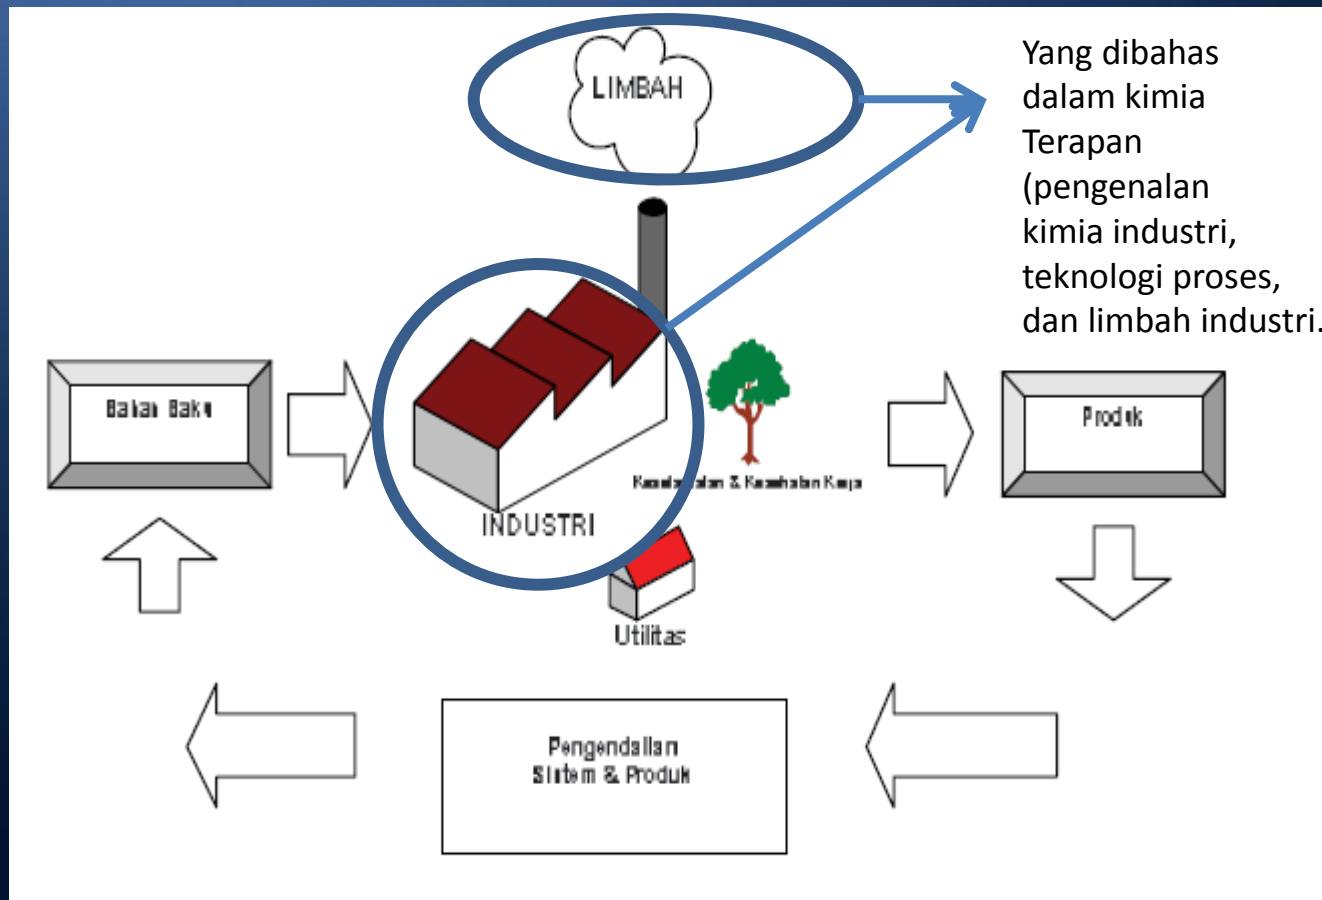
LIMBAH

Yang dibahas dalam kimia Terapan (pengenalan kimia industri, teknologi proses, dan limbah industri.

Bakan Baku

INDUSTRI

Keselamatan & Kesehatan Kerja

Prodek

Utilitas

Pengendalian Sistem & Produk